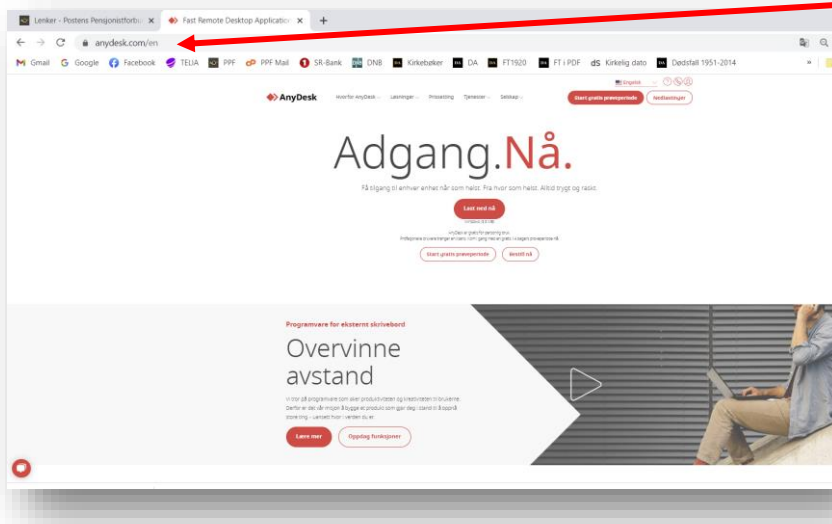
Lenker - Postens Pensjonistforbu ×   Fast Remote Desktop Application ×   +

anydesk.com/en

Gmail  Google  Facebook  TELIA  PPF  PPF Mail  SR-Bank  DNB  Kirkebøker  DA  FT1920  FT i PDF  Kirkelig dato  Dødsfall 1951-2014

English

AnyDesk   Hvorfor AnyDesk   Løsninger   Prissetting   Tjenester   Selskap   Start gratis prøveperiode   Nedlastinger

Adgang.Nå.

Få tilgang til enhver enhet når som helst. Fra hvor som helst. Alltid trygt og raskt.

Last ned nå

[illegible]

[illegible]

Start gratis prøveperiode   Bestill nå

Programvare for eksternt skrivebord

Overvinne avstand

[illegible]

Lære mer   Oppdag funksjoner